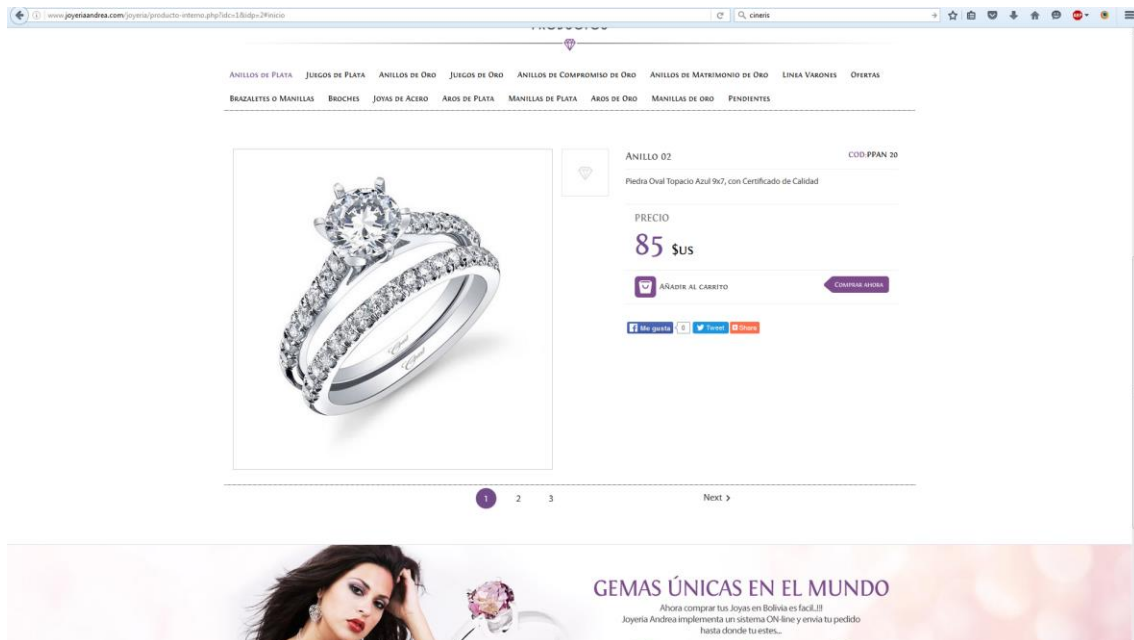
www.joyeriaandrea.com/joyeria/producto-interno.php?idc=1&idp=2#inicio

cineris

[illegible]

Anillos de Plata Juegos de Plata Anillos de Oro Juegos de Oro Anillos de Compromiso de Oro Anillos de Matrimonio de Oro Linea Varones Ofertas

Brazaletes o Manillas Broches Joyas de Acero Aros de Plata Manillas de Plata Aros de Oro Manillas de oro Pendientes

Anillo 02

COD:PPAN 20

Piedra Oval Topacio Azul 9x7, con Certificado de Calidad

PRECIO

85 $us

Añadir al carrito

Comprar ahora

Me gusta 0 Tweet Share

1 2 3

Next >

GEMAS ÚNICAS EN EL MUNDO

Ahora comprar tus Joyas en Bolivia es facil..!!!
Joyeria Andrea implementa un sistema ON-line y envia tu pedido hasta donde tu estes...